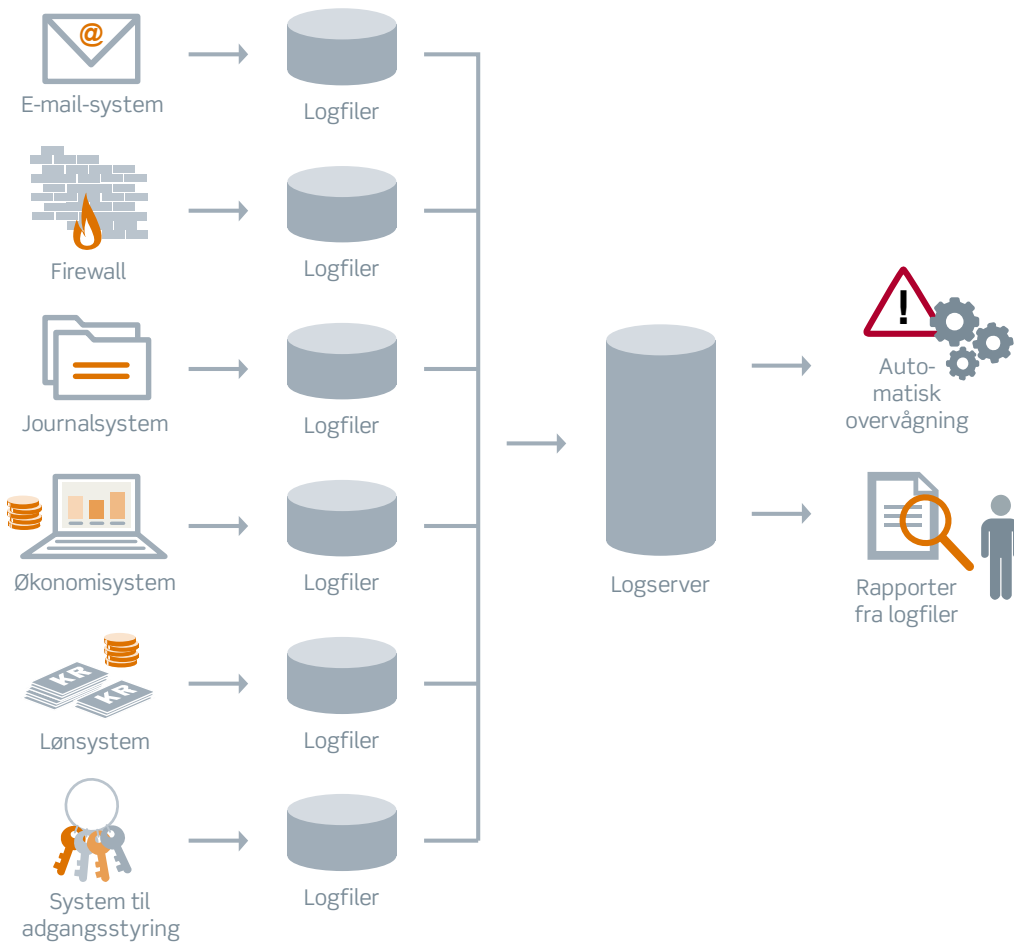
@
E-mail-system

Logfiler

Firewall

Logfiler

Journalsystem

Logfiler

Økonomisystem

Logfiler

KR
KR
Lønsystem

Logfiler

System til adgangsstyring

Logfiler

Logserver

!
Automatisk overvågning

Rapporter fra logfiler